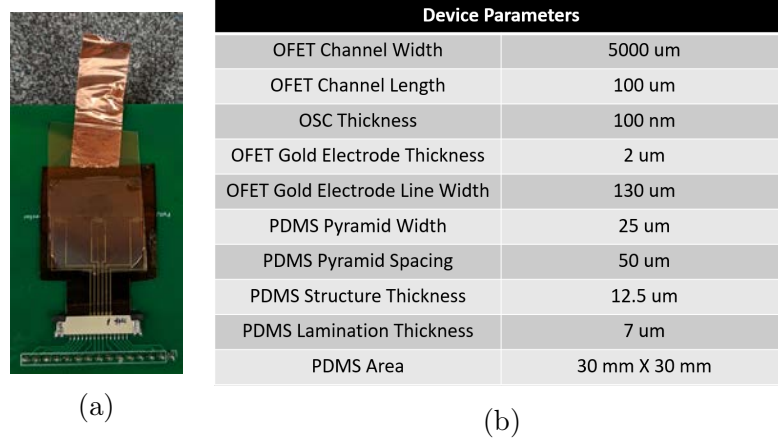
(a)

| Device Parameters | |
|---|---|
| OFET Channel Width | 5000 um |
| OFET Channel Length | 100 um |
| OSC Thickness | 100 nm |
| OFET Gold Electrode Thickness | 2 um |
| OFET Gold Electrode Line Width | 130 um |
| PDMS Pyramid Width | 25 um |
| PDMS Pyramid Spacing | 50 um |
| PDMS Structure Thickness | 12.5 um |
| PDMS Lamination Thickness | 7 um |
| PDMS Area | 30 mm X 30 mm |

(b)